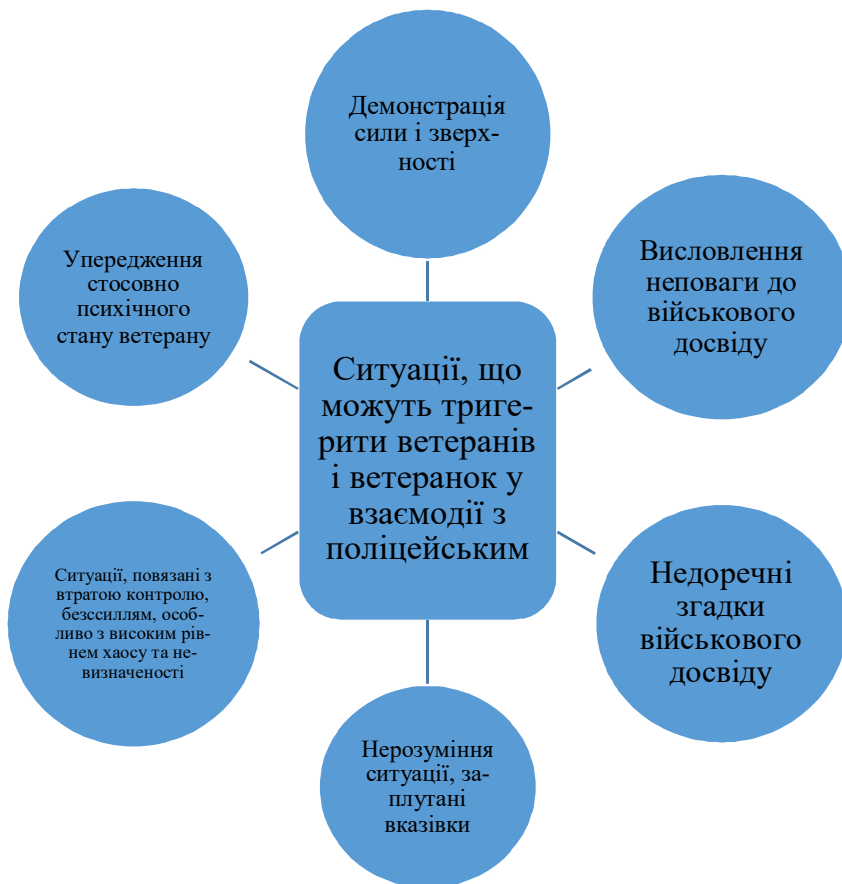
Ситуації, що можуть тригерити ветеранів і ветеранок у взаємодії з поліцейським

Демонстрація сили і зверхності

Висловлення неповаги до військового досвіду

Недоречні згадки військового досвіду

Нерозуміння ситуації, заплутані вказівки

Ситуації, повязані з втратою контролю, безсиллям, особливо з високим рівнем хаосу та невизначеності

Упередження стосовно психічного стану ветерану